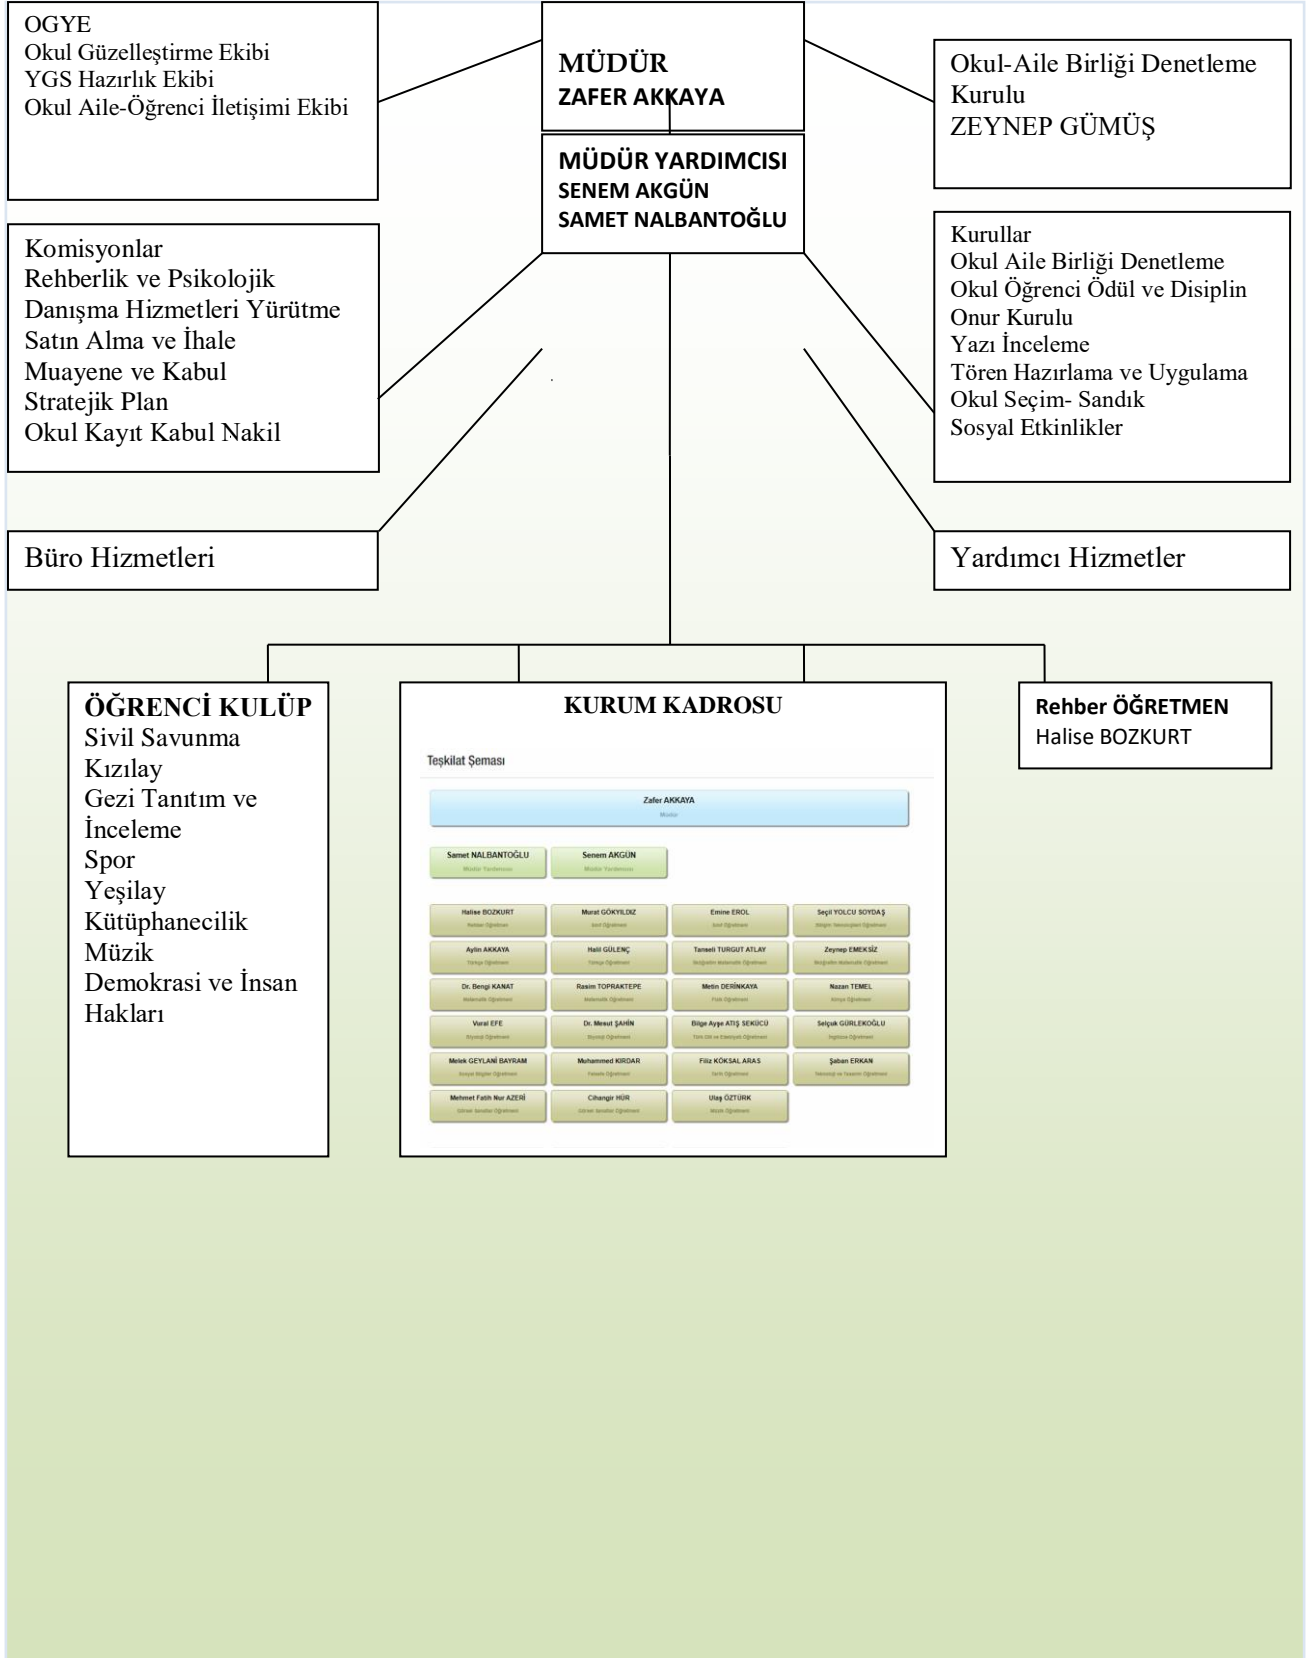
OGYE
Okul Güzelleştirme Ekibi
YGS Hazırlık Ekibi
Okul Aile-Öğrenci İletişimi Ekibi

MÜDÜR
ZAFER AKKAYA

Okul-Aile Birliği Denetleme Kurulu
ZEYNEP GÜMÜŞ

MÜDÜR YARDIMCISI
SENEM AKGÜN
SAMET NALBANTOĞLU

Komisyonlar
Rehberlik ve Psikolojik Danışma Hizmetleri Yürütme
Satın Alma ve İhale
Muayene ve Kabul
Stratejik Plan
Okul Kayıt Kabul Nakil

Kurullar
Okul Aile Birliği Denetleme
Okul Öğrenci Ödül ve Disiplin
Onur Kurulu
Yazı İnceleme
Tören Hazırlama ve Uygulama
Okul Seçim- Sandık
Sosyal Etkinlikler

Büro Hizmetleri

Yardımcı Hizmetler

ÖĞRENCİ KULÜP
Sivil Savunma
Kızılay
Gezi Tanıtım ve İnceleme
Spor
Yeşilay
Kütüphanecilik
Müzik
Demokrasi ve İnsan Hakları

KURUM KADROSU

Teşkilat Şeması

Zafer AKKAYA
Müdür

Samet NALBANTOĞLU
Müdür Yardımcısı
Senem AKGÜN
Müdür Yardımcısı

Halise BOZKURT
Rehber Öğretmen
Murat GÖKYILDIZ
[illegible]
Emine EROL
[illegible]
Seçil YOLCU SOYDAŞ
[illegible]
Aylin AKKAYA
Türkçe Öğretmeni
Halil GÜLENÇ
Türkçe Öğretmeni
Tanseli TURGUT ATLAY
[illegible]
Zeynep EMEKSİZ
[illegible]
Dr. Bengi KANAT
Matematik Öğretmeni
Rasim TOPRAKTEPE
Matematik Öğretmeni
Metin DERİNKAYA
Fizik Öğretmeni
Nazan TEMEL
Kimya Öğretmeni
Vural EFE
Biyoloji Öğretmeni
Dr. Mesut ŞAHİN
Biyoloji Öğretmeni
Bilge Ayşe ATIŞ SEKÜCÜ
Türk Dili ve Edebiyatı Öğretmeni
Selçuk GÜRLEKOĞLU
İngilizce Öğretmeni
Melek GEYLANİ BAYRAM
Sosyal Bilgiler Öğretmeni
Muhammed KIRDAR
Felsefe Öğretmeni
Filiz KÖKSAL ARAS
Tarih Öğretmeni
Şaban ERKAN
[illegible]
Mehmet Fatih Nur AZERİ
Görsel Sanatlar Öğretmeni
Cihangir HÜR
Görsel Sanatlar Öğretmeni
Ulaş ÖZTÜRK
Müzik Öğretmeni

Rehber ÖĞRETMEN
Halise BOZKURT